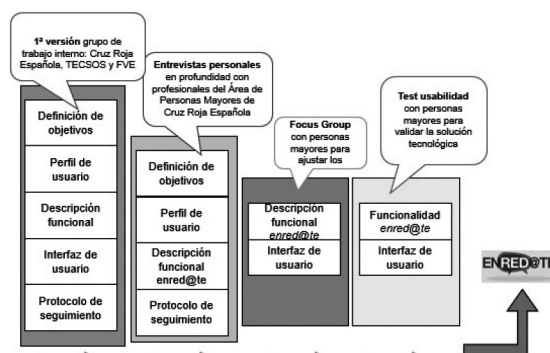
1ª versión grupo de trabajo interno: Cruz Roja Española, TECSOS y FVE

Definición de objetivos

Perfil de usuario

Descripción funcional

Interfaz de usuario

Protocolo de seguimiento

Entrevistas personales en profundidad con profesionales del Área de Personas Mayores de Cruz Roja Española

Definición de objetivos

Perfil de usuario

Descripción funcional enred@te

Protocolo de seguimiento

Focus Group con personas mayores para ajustar los

Descripción funcional enred@te

Interfaz de usuario

Test usabilidad con personas mayores para validar la solución tecnológica

Funcionalidad enred@te

Interfaz de usuario

ENRED@T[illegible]